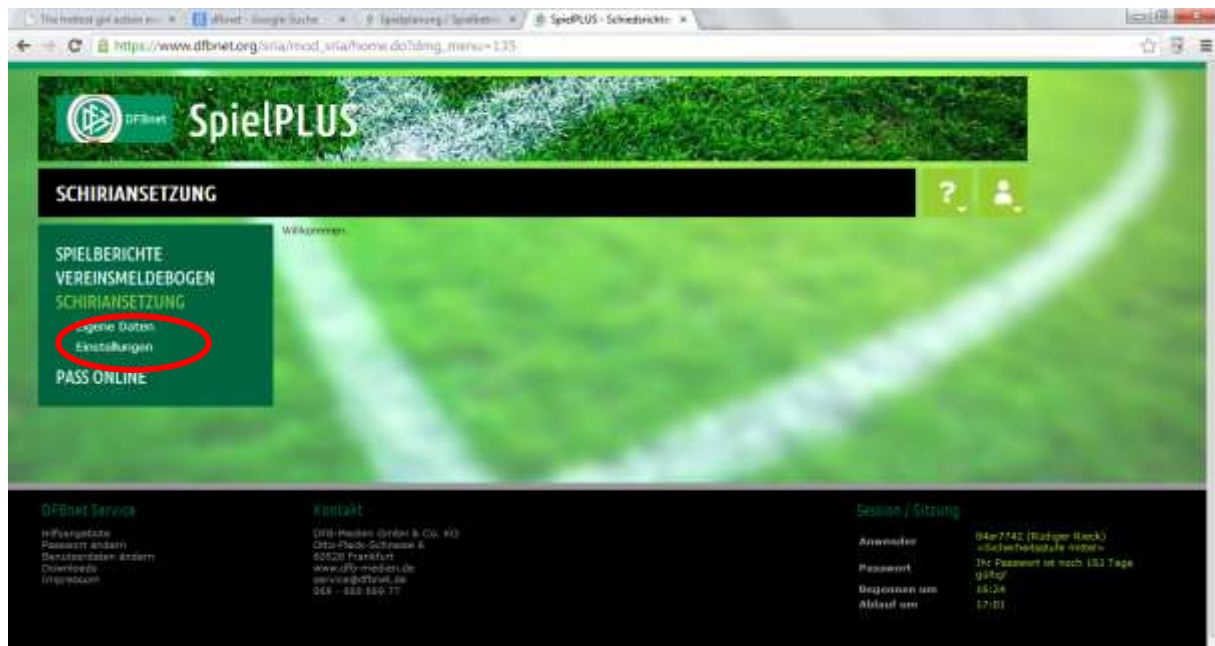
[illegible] | dfbnet - Google Suche | Spielplanung / Spielbetr... | SpielPLUS - Schiedsrichte... ×

https://www.dfbnet.org/sria/mod_sria/home.do?dmg_menu=135

DFBnet SpielPLUS

SCHIRIANSETZUNG

?

Willkommen

SPIELBERICHTE
VEREINSMELDEBOGEN
SCHIRIANSETZUNG
Eigene Daten
Einstellungen
PASS ONLINE

DFBnet Service
Hilfsangebote
Passwort ändern
Benutzerdaten ändern
Downloads
Impressum

Kontakt
DFB-Medien GmbH & Co. KG
Otto-Fleck-Schneise 6
60528 Frankfurt
www.dfb-medien.de
service@dfbnet.de
069 - 660 669 77

Session / Sitzung

| Anwender | 04er7742 (Rüdiger Rieck) «Sicherheitsstufe mittel» |
|---|---|
| Passwort | Ihr Passwort ist noch 152 Tage gültig! |
| Begonnen um | 16:24 |
| Ablauf um | 17:01 |